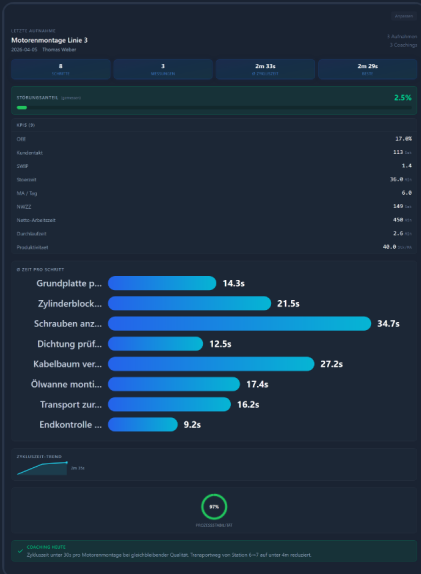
LETZTE AUFNAHME

Motorenmontage Linie 3

2026-04-05 Thomas Weber

3 Aufnahmen
3 Coachings

| 8 | 3 | 2m 33s | 2m 29s |
|---|---|---|---|
| SCHRITTE | MESSUNGEN | Ø ZYKLUSZEIT | BEST |

STÖRUNGSANTEIL 2.5%

KPIs

| | |
|---|---|
| OEE | 17.0% |
| Kundentakt | 113 Sek |
| SWIP | 1.4 |
| Stunde | 36.0 Stk |
| MA / Tag | 6.0 |
| NVAZZ | 149 Sek |
| Netto-Arbeitszeit | 450 Min |
| Durchlaufzeit | 2.6 Min |
| Produktivität | 40.0 Stk/MA |

Ø ZEIT PRO SCHRITT

Grundplatte p... 14.3s
Zylinderblock... 21.5s
Schrauben anz... 34.7s
Dichtung prüf... 12.5s
Kabelbaum ver... 27.2s
Ölwanne monti... 17.4s
Transport zur... 16.2s
Endkontrolle ... 9.2s

ZYKLUSZEIT-TREND

2m 33s

97%

COACHING HEUTE
Zykluszeit unter 30s pro Motorenmontage bei gleichbleibender Qualität. Transportweg von Station 6→7 auf unter 4m reduziert.